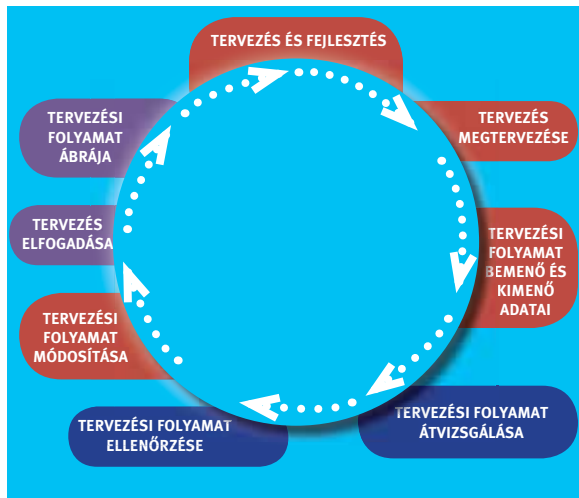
TERVEZÉS ÉS FEJLESZTÉS

TERVEZÉS MEGTERVEZÉSE

TERVEZÉSI FOLYAMAT BEMENŐ ÉS KIMENŐ ADATAI

TERVEZÉSI FOLYAMAT ÁTVIZSGÁLÁSA

TERVEZÉSI FOLYAMAT ELLENŐRZÉSE

TERVEZÉSI FOLYAMAT MÓDOSÍTÁSA

TERVEZÉS ELFOGADÁSA

TERVEZÉSI FOLYAMAT ÁBRÁJA